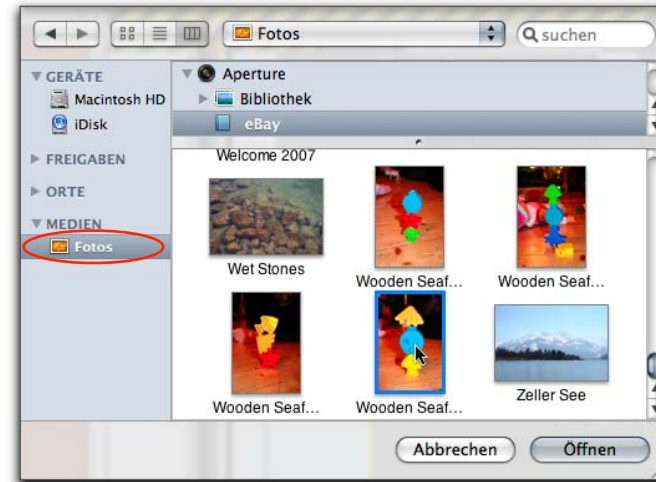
Fotos

suchen

GERÄTE
Macintosh HD
iDisk
FREIGABEN
ORTE
MEDIEN
Fotos

Aperture
Bibliothek
eBay

Welcome 2007

Wet Stones
Wooden Seaf...
Wooden Seaf...
Wooden Seaf...
Wooden Seaf...
Zeller See

Abbrechen
Öffnen